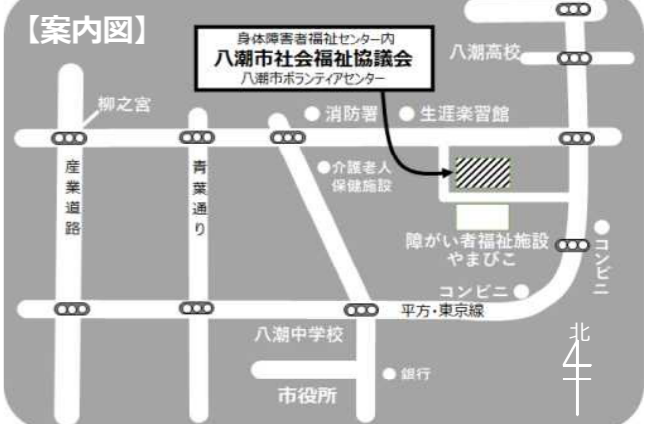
【案内図】

身体障害者福祉センター内
八潮市社会福祉協議会
八潮市ボランティアセンター

八潮高校

柳之宮

消防署
生涯楽習館

介護老人保健施設

産業道路

青葉通り

障がい者福祉施設
やまびこ

コンビニ

コンビニ

平方・東京線

八潮中学校

銀行

市役所

北